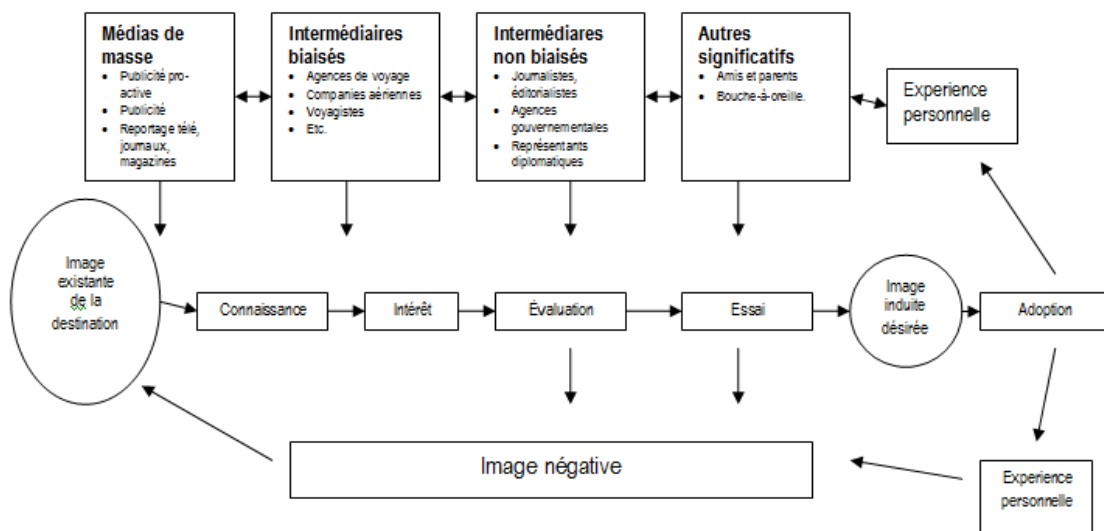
Médias de masse
- Publicité pro-active
- Publicité
- Reportage télé, journaux, magazines

Intermédiaires biaisés
- Agences de voyage
- Companies aériennes
- Voyagistes
- Etc.

Intermédiares non biaisés
- Journalistes, éditorialistes
- Agences gouvernementales
- Représentants diplomatiques

Autres significatifs
- Amis et parents
- Bouche-à-oreille.

Experience personnelle

Image existante de la destination

Connaissance

Intérêt

Évaluation

Essai

Image induite désirée

Adoption

Image négative

Experience personnelle